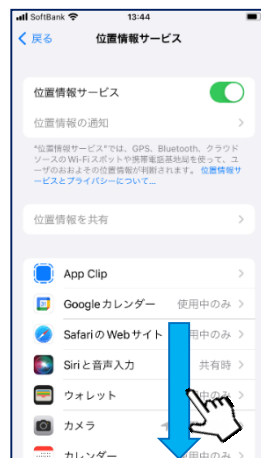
SoftBank 13:44

戻る 位置情報サービス

位置情報サービス

位置情報の通知

"位置情報サービス"では、GPS、Bluetooth、クラウドソースのWi-Fiスポットや携帯電話基地局を使って、ユーザのおおよその位置情報が判断されます。位置情報サービスとプライバシーについて…

位置情報を共有

App Clip

Googleカレンダー 使用中のみ

SafariのWebサイト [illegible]用中のみ

Siriと音声入力 共有時

ウォレット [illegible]中のみ

カメラ

カレンダー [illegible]用中のみ